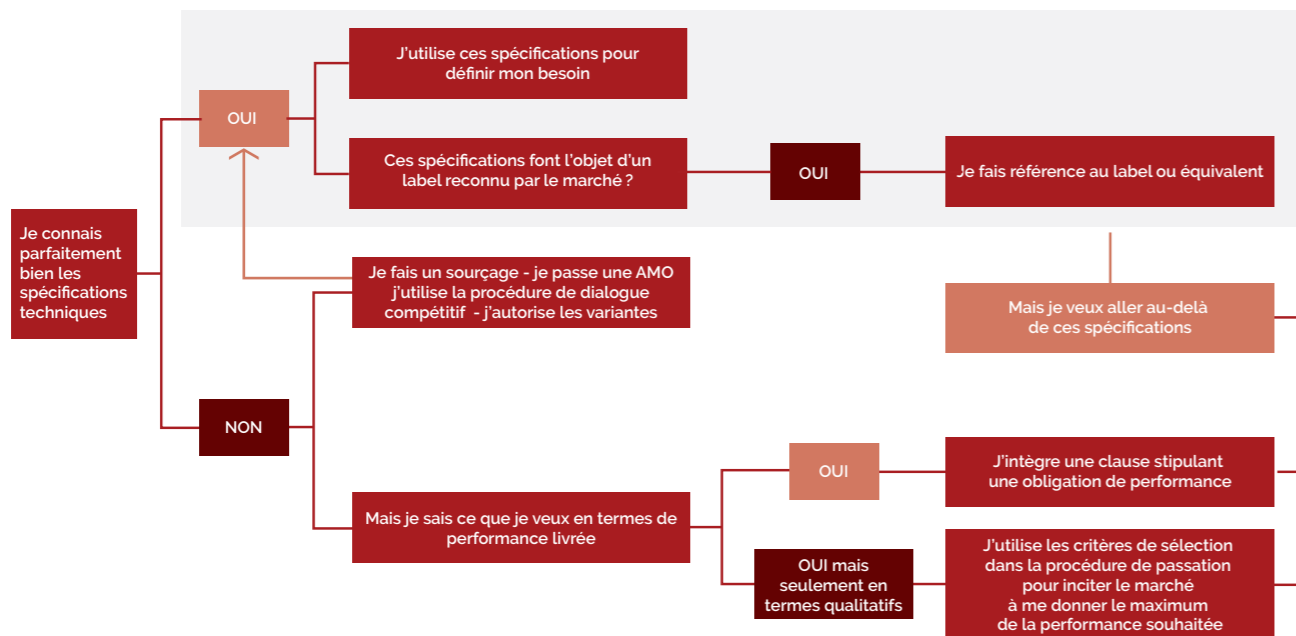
Je connais parfaitement bien les spécifications techniques

OUI

J'utilise ces spécifications pour définir mon besoin

Ces spécifications font l'objet d'un label reconnu par le marché ?

OUI

Je fais référence au label ou équivalent

Mais je veux aller au-delà de ces spécifications

Je fais un sourçage - je passe une AMO j'utilise la procédure de dialogue compétitif - j'autorise les variantes

NON

Mais je sais ce que je veux en termes de performance livrée

OUI

J'intègre une clause stipulant une obligation de performance

OUI mais seulement en termes qualitatifs

J'utilise les critères de sélection dans la procédure de passation pour inciter le marché à me donner le maximum de la performance souhaitée